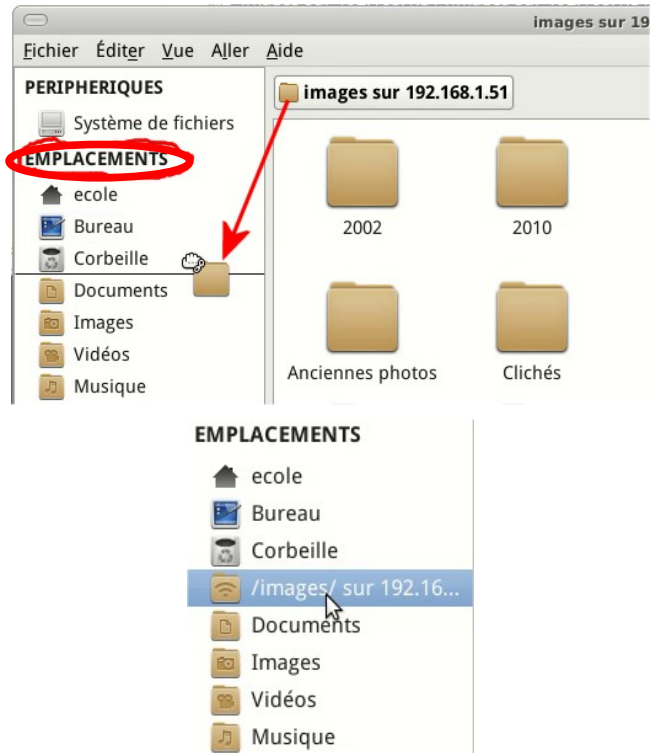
images sur 19

Fichier Éditer Vue Aller Aide

PERIPHERIQUES
Système de fichiers
EMPLACEMENTS
ecole
Bureau
Corbeille
Documents
Images
Vidéos
Musique

images sur 192.168.1.51

2002
2010
Anciennes photos
Clichés

EMPLACEMENTS
ecole
Bureau
Corbeille
/images/ sur 192.16...
Documents
Images
Vidéos
Musique